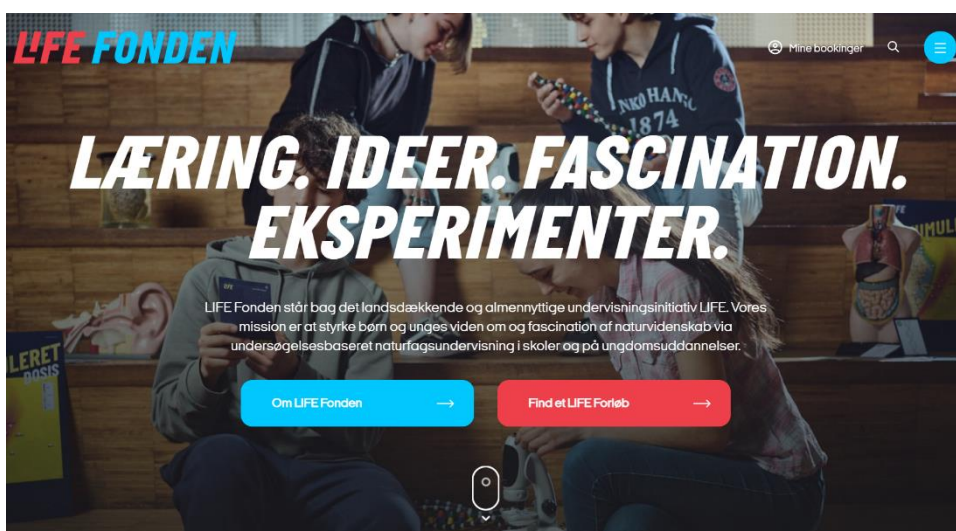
LIFE FONDEN

Mine bookinger

LÆRING. IDEER. FASCINATION. EKSPERIMENTER.

LIFE Fonden står bag det landsdækkende og almennyttige undervisningsinitiativ LIFE. Vores mission er at styrke børn og unges viden om og fascination af naturvidenskab via undersøgelsesbaseret naturfagsundervisning i skoler og på ungdomsuddannelser.

Om LIFE Fonden →

Find et LIFE Forløb →